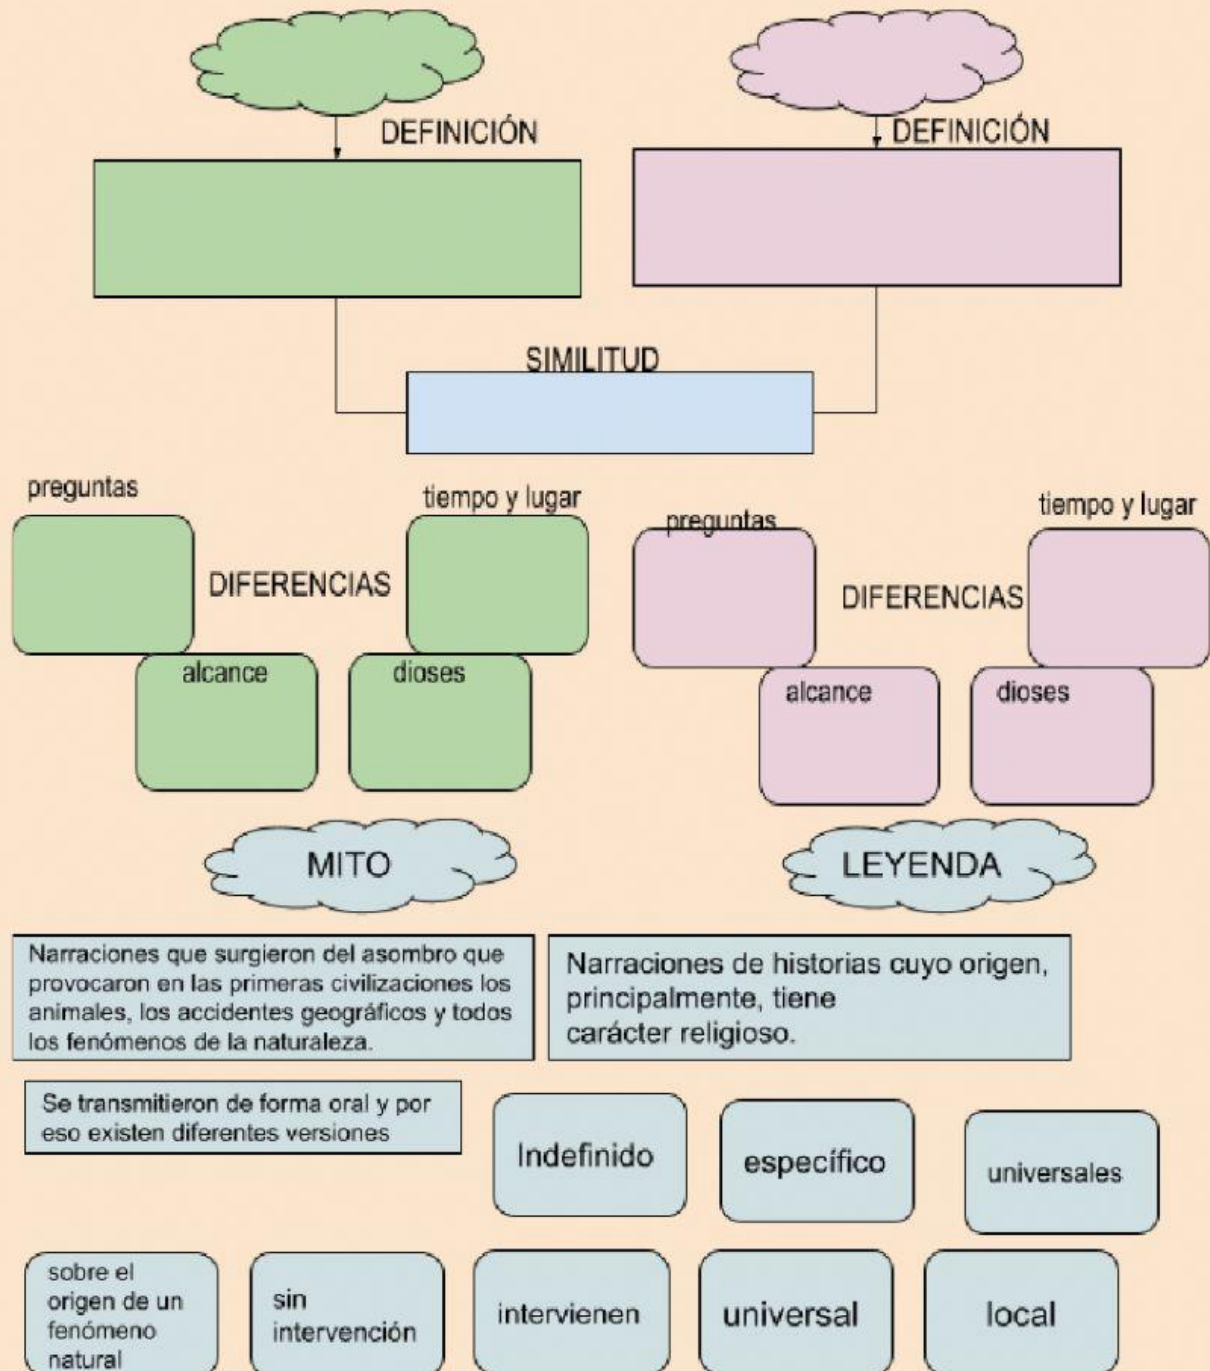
DEFINICIÓN

DEFINICIÓN

SIMILITUD

preguntas

tiempo y lugar

DIFERENCIAS

alcance

dioses

preguntas

tiempo y lugar

DIFERENCIAS

alcance

dioses

MITO

LEYENDA

Narraciones que surgieron del asombro que provocaron en las primeras civilizaciones los animales, los accidentes geográficos y todos los fenómenos de la naturaleza.

Narraciones de historias cuyo origen, principalmente, tiene carácter religioso.

Se transmitieron de forma oral y por eso existen diferentes versiones

Indefinido

específico

universales

sobre el origen de un fenómeno natural

sin intervención

intervienen

universal

local